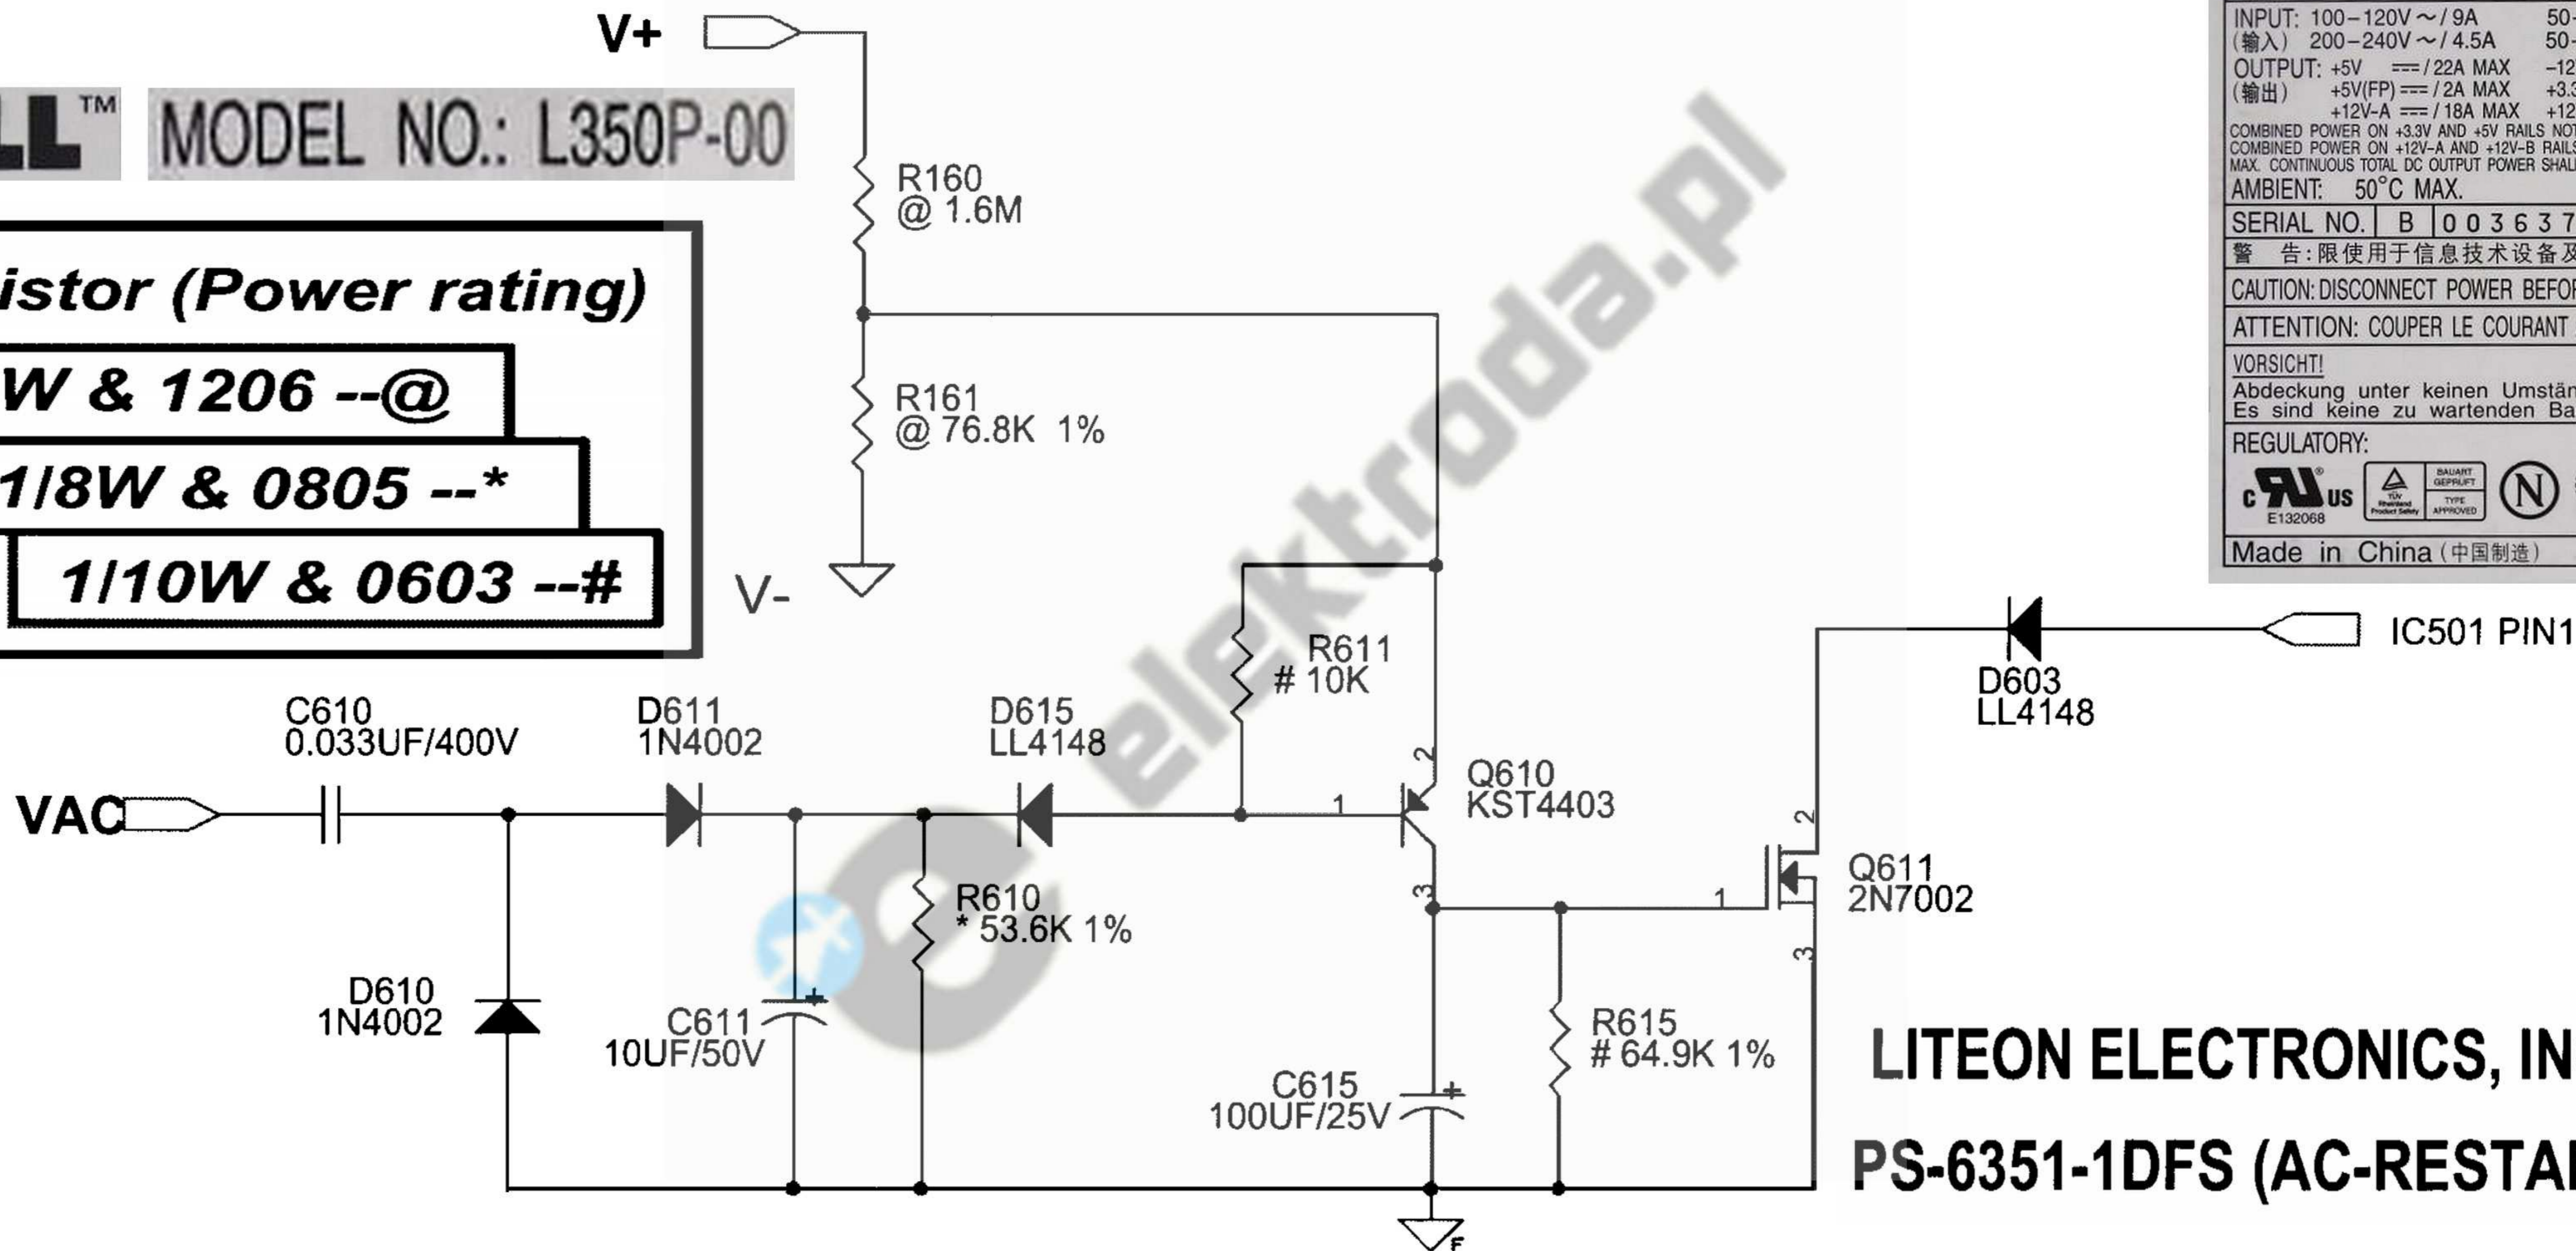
V+

LL™ MODEL NO.: L350P-00

istor (Power rating)
W & 1206 --@
1/8W & 0805 --*
1/10W & 0603 --#

R160
@ 1.6M

R161
@ 76.8K 1%

V-

INPUT: 100–120V ~ / 9A 50-
(输入) 200–240V ~ / 4.5A 50-
OUTPUT: +5V ═ / 22A MAX -12
(输出) +5V(FP) ═ / 2A MAX +3.3
+12V-A ═ / 18A MAX +12
COMBINED POWER ON +3.3V AND +5V RAILS NOT
COMBINED POWER ON +12V-A AND +12V-B RAILS
MAX. CONTINUOUS TOTAL DC OUTPUT POWER SHAL
AMBIENT: 50°C MAX.
SERIAL NO. B 0 0 3 6 3 7
警 告: 限使用于信息技术设备及
CAUTION: DISCONNECT POWER BEFOR
ATTENTION: COUPER LE COURANT
VORSICHT!
Abdeckung unter keinen Umstän
Es sind keine zu wartenden Ba
REGULATORY:
c UL us E132068 TÜV Rheinland Product Safety BAUART GEPRÜFT TYPE APPROVED N
Made in China (中国制造)

elektroda.pl

IC501 PIN1

D603
LL4148

R611
# 10K

C610
0.033UF/400V

D611
1N4002

D615
LL4148

Q610
KST4403

VAC

1 2 3

Q611
2N7002

1 2 3

R610
* 53.6K 1%

D610
1N4002

C611
10UF/50V

R615
# 64.9K 1%

C615
100UF/25V

LITEON ELECTRONICS, IN

PS-6351-1DFS (AC-RESTA

F